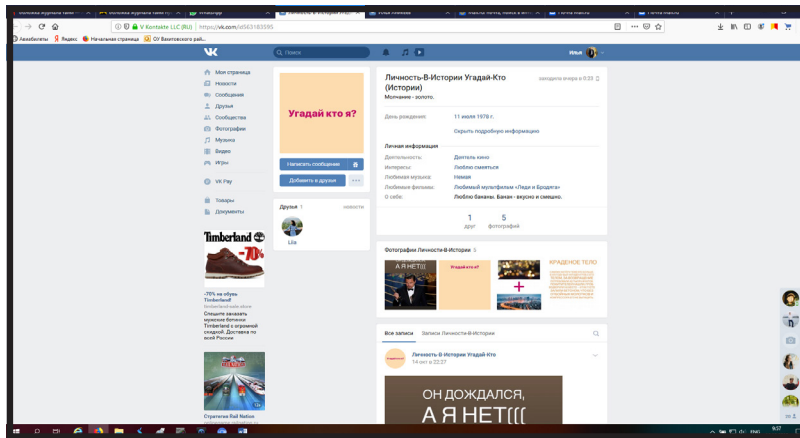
V Kontakte LLC (RU) | https://vk.com/id563183595

Авиабилеты Яндекс Начальная страница ОУ Вахитовского рай...

Поиск

Илья

Моя страница
Новости
Сообщения
Друзья
Сообщества
Фотографии
Музыка
Видео
Игры
VK Pay
Товары
Документы

Угадай кто я?

Написать сообщение
Добавить в друзья

Друзья 1 новости
Lila

Личность-В-Истории Угадай-Кто (Истории)
заходила вчера в 0:33
Молчание - золото.

День рождения: 11 июля 1978 г.
Скрыть подробную информацию

Личная информация
Деятельность: Деятель кино
Интересы: Люблю смеяться
Любимая музыка: Никая
Любимые фильмы: Любимый мультфильм «Леди и Бродяга»
О себе: Люблю бананы. Бакан - вкусно и смешно.

1 друг
5 фотографий

Фотографии Личности-В-Истории 5
А Я НЕТ(((
Угадай кто я?
КРАДЕНОЕ ТЕЛО

Все записи Записи Личности-В-Истории

Личность-В-Истории Угадай-Кто
14 окт в 22:27

ОН ДОЖДАЛСЯ,
А Я НЕТ(((

Timberland -70%
-70% на обувь Timberland
Спешите заказать мужские ботинки Timberland с огромной скидкой. Доставка по всей России

Стратегия Rail Nation